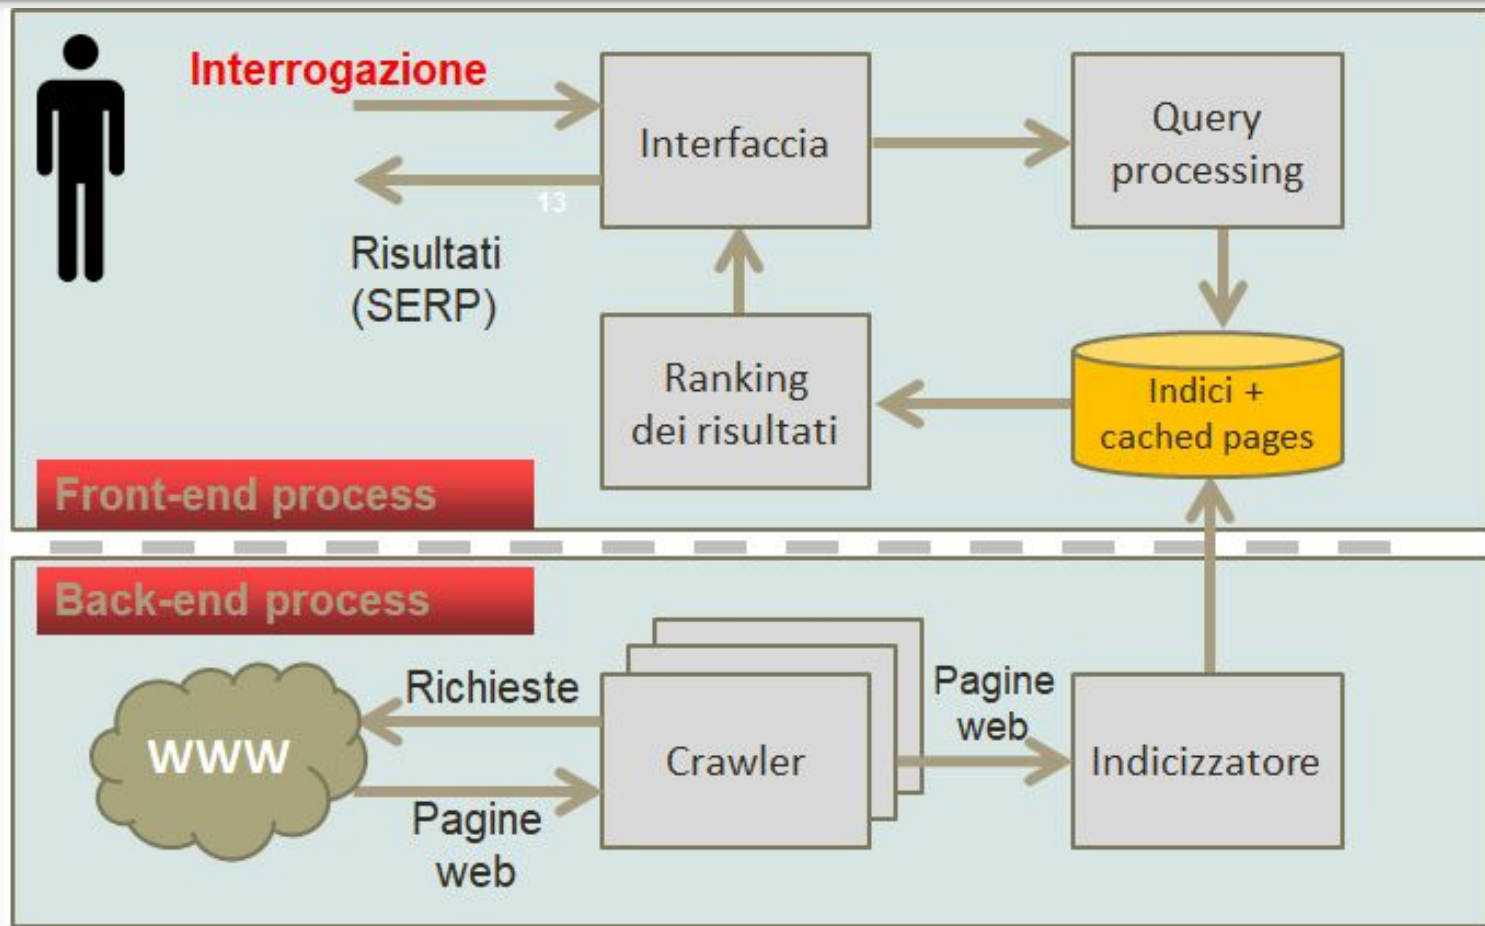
Interrogazione

Interfaccia

Query processing

13

Risultati (SERP)

Ranking dei risultati

Indici + cached pages

Front-end process

Back-end process

Richieste

WWW

Crawler

Pagine web

Indicizzatore

Pagine web